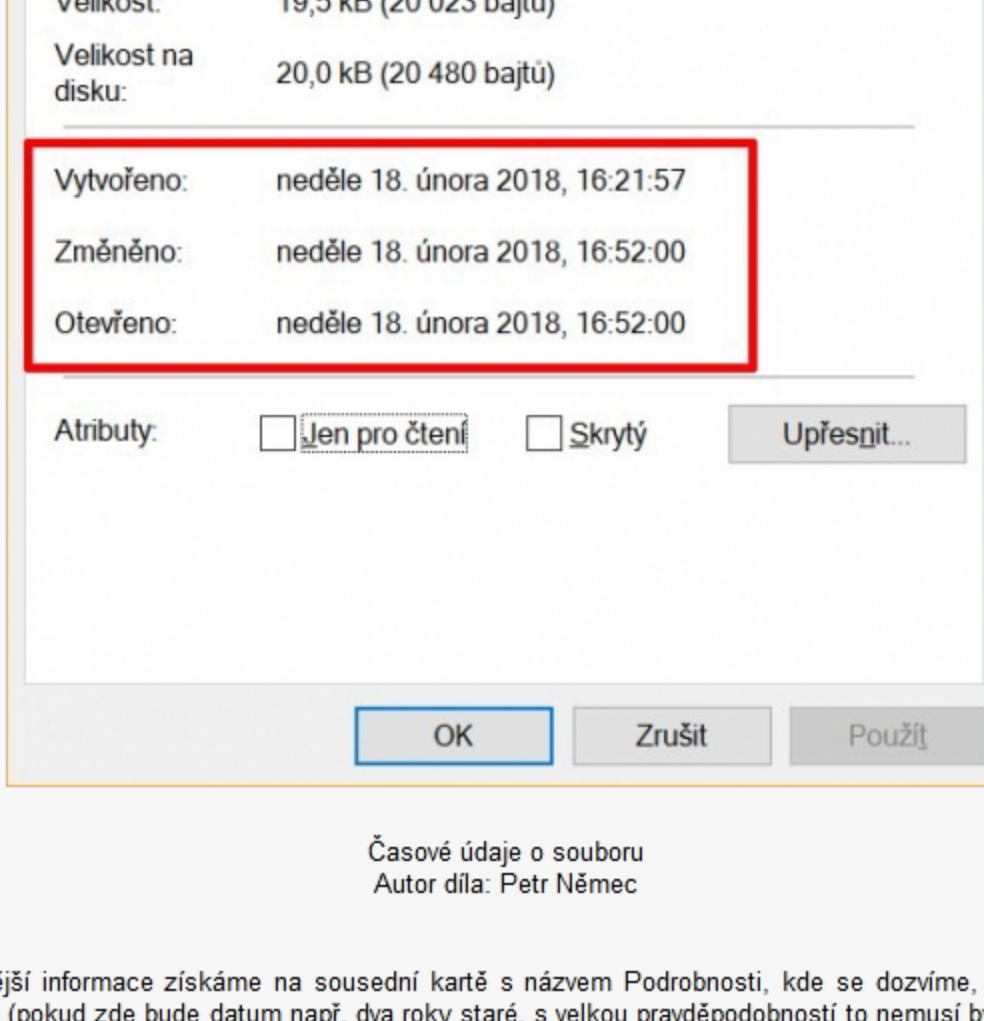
Velikost: 19,5 kB (20 023 bajtů)

Velikost na disku: 20,0 kB (20 480 bajtů)

Vytvořeno: neděle 18. února 2018, 16:21:57

Změněno: neděle 18. února 2018, 16:52:00

Otevřeno: neděle 18. února 2018, 16:52:00

Atributy: Jen pro čtení Skrytý Upřesnit...

OK Zrušit Použít

Časové údaje o souboru
Autor díla: Petr Němec

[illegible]ější informace získáme na sousední kartě s názvem Podrobnosti, kde se dozvíme, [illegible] (pokud zde bude datum např. dva roky staré, s velkou pravděpodobností to nemusí b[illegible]